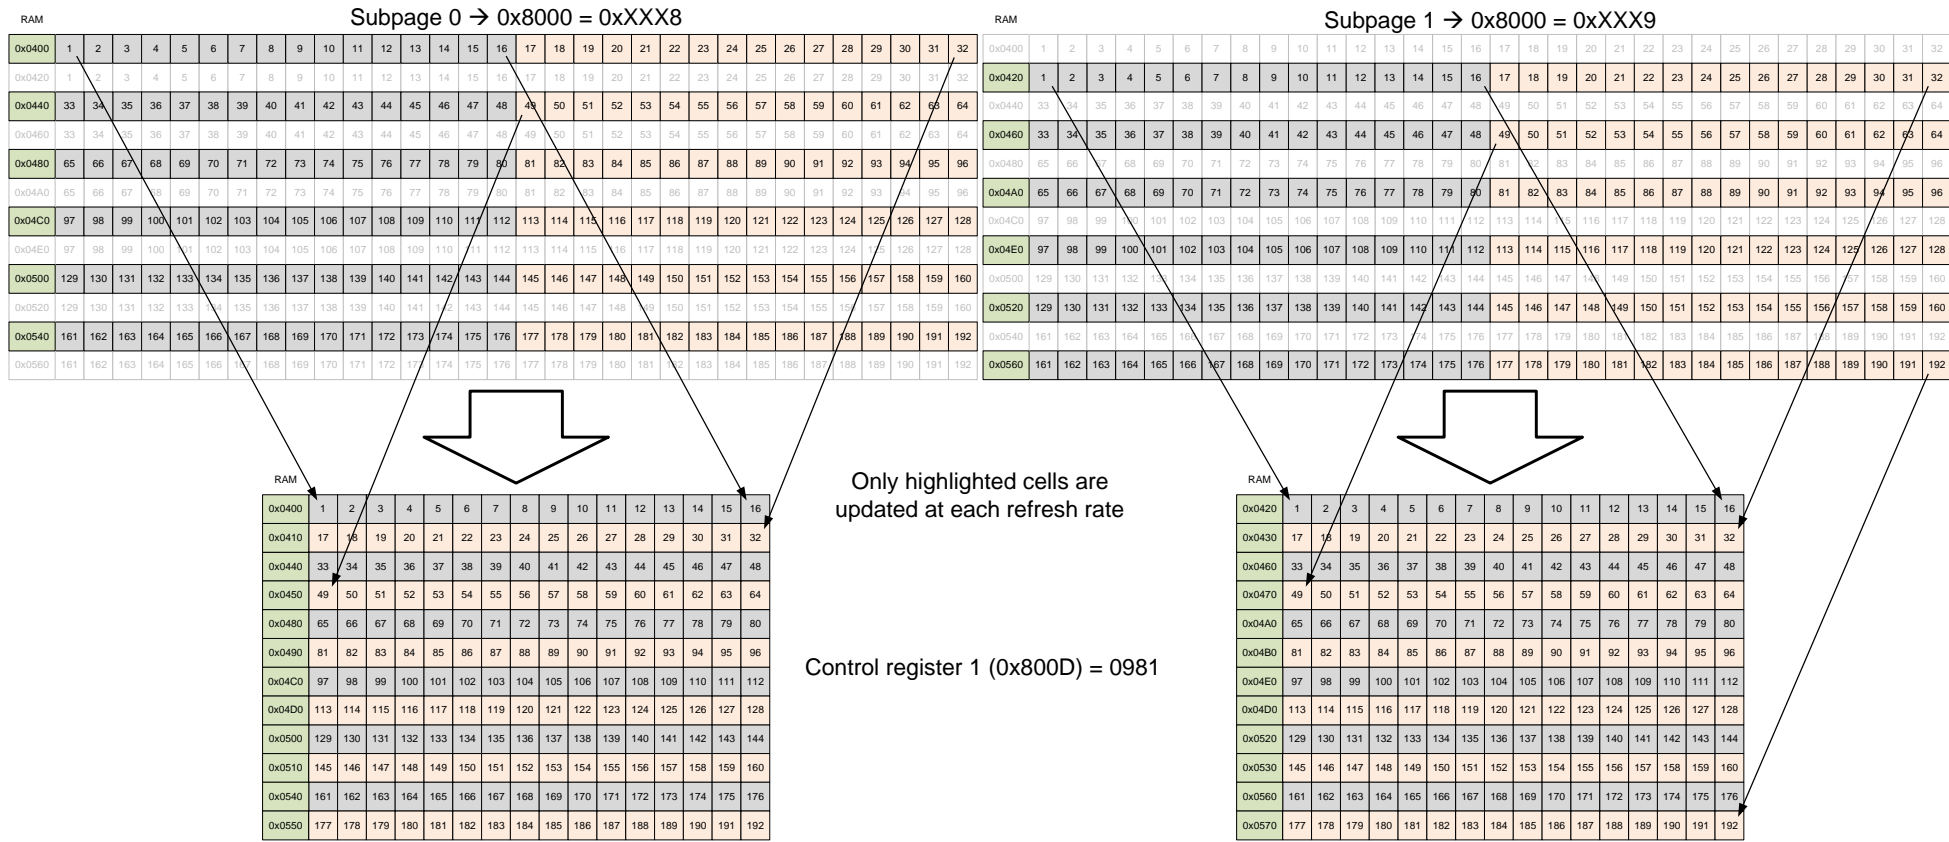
RAM

Subpage 0 → 0x8000 = 0xXXX8

| 0x0400 | 1 | 2 | 3 | 4 | 5 | 6 | 7 | 8 | 9 | 10 | 11 | 12 | 13 | 14 | 15 | 16 | 17 | 18 | 19 | 20 | 21 | 22 | 23 | 24 | 25 | 26 | 27 | 28 | 29 | 30 | 31 | 32 |
|---|---|---|---|---|---|---|---|---|---|---|---|---|---|---|---|---|---|---|---|---|---|---|---|---|---|---|---|---|---|---|---|---|
| 0x0420 | 1 | 2 | 3 | 4 | 5 | 6 | 7 | 8 | 9 | 10 | 11 | 12 | 13 | 14 | 15 | 16 | 17 | 18 | 19 | 20 | 21 | 22 | 23 | 24 | 25 | 26 | 27 | 28 | 29 | 30 | 31 | 32 |
| 0x0440 | 33 | 34 | 35 | 36 | 37 | 38 | 39 | 40 | 41 | 42 | 43 | 44 | 45 | 46 | 47 | 48 | 49 | 50 | 51 | 52 | 53 | 54 | 55 | 56 | 57 | 58 | 59 | 60 | 61 | 62 | 63 | 64 |
| 0x0460 | 33 | 34 | 35 | 36 | 37 | 38 | 39 | 40 | 41 | 42 | 43 | 44 | 45 | 46 | 47 | 48 | 49 | 50 | 51 | 52 | 53 | 54 | 55 | 56 | 57 | 58 | 59 | 60 | 61 | 62 | 63 | 64 |
| 0x0480 | 65 | 66 | 67 | 68 | 69 | 70 | 71 | 72 | 73 | 74 | 75 | 76 | 77 | 78 | 79 | 80 | 81 | 82 | 83 | 84 | 85 | 86 | 87 | 88 | 89 | 90 | 91 | 92 | 93 | 94 | 95 | 96 |
| 0x04A0 | 65 | 66 | 67 | 68 | 69 | 70 | 71 | 72 | 73 | 74 | 75 | 76 | 77 | 78 | 79 | 80 | 81 | 82 | 83 | 84 | 85 | 86 | 87 | 88 | 89 | 90 | 91 | 92 | 93 | 94 | 95 | 96 |
| 0x04C0 | 97 | 98 | 99 | 100 | 101 | 102 | 103 | 104 | 105 | 106 | 107 | 108 | 109 | 110 | 111 | 112 | 113 | 114 | 115 | 116 | 117 | 118 | 119 | 120 | 121 | 122 | 123 | 124 | 125 | 126 | 127 | 128 |
| 0x04E0 | 97 | 98 | 99 | 100 | 101 | 102 | 103 | 104 | 105 | 106 | 107 | 108 | 109 | 110 | 111 | 112 | 113 | 114 | 115 | 116 | 117 | 118 | 119 | 120 | 121 | 122 | 123 | 124 | 125 | 126 | 127 | 128 |
| 0x0500 | 129 | 130 | 131 | 132 | 133 | 134 | 135 | 136 | 137 | 138 | 139 | 140 | 141 | 142 | 143 | 144 | 145 | 146 | 147 | 148 | 149 | 150 | 151 | 152 | 153 | 154 | 155 | 156 | 157 | 158 | 159 | 160 |
| 0x0520 | 129 | 130 | 131 | 132 | 133 | 134 | 135 | 136 | 137 | 138 | 139 | 140 | 141 | 142 | 143 | 144 | 145 | 146 | 147 | 148 | 149 | 150 | 151 | 152 | 153 | 154 | 155 | 156 | 157 | 158 | 159 | 160 |
| 0x0540 | 161 | 162 | 163 | 164 | 165 | 166 | 167 | 168 | 169 | 170 | 171 | 172 | 173 | 174 | 175 | 176 | 177 | 178 | 179 | 180 | 181 | 182 | 183 | 184 | 185 | 186 | 187 | 188 | 189 | 190 | 191 | 192 |
| 0x0560 | 161 | 162 | 163 | 164 | 165 | 166 | 167 | 168 | 169 | 170 | 171 | 172 | 173 | 174 | 175 | 176 | 177 | 178 | 179 | 180 | 181 | 182 | 183 | 184 | 185 | 186 | 187 | 188 | 189 | 190 | 191 | 192 |

RAM

Subpage 1 → 0x8000 = 0xXXX9

| 0x0400 | 1 | 2 | 3 | 4 | 5 | 6 | 7 | 8 | 9 | 10 | 11 | 12 | 13 | 14 | 15 | 16 | 17 | 18 | 19 | 20 | 21 | 22 | 23 | 24 | 25 | 26 | 27 | 28 | 29 | 30 | 31 | 32 |
|---|---|---|---|---|---|---|---|---|---|---|---|---|---|---|---|---|---|---|---|---|---|---|---|---|---|---|---|---|---|---|---|---|
| 0x0420 | 1 | 2 | 3 | 4 | 5 | 6 | 7 | 8 | 9 | 10 | 11 | 12 | 13 | 14 | 15 | 16 | 17 | 18 | 19 | 20 | 21 | 22 | 23 | 24 | 25 | 26 | 27 | 28 | 29 | 30 | 31 | 32 |
| 0x0440 | 33 | 34 | 35 | 36 | 37 | 38 | 39 | 40 | 41 | 42 | 43 | 44 | 45 | 46 | 47 | 48 | 49 | 50 | 51 | 52 | 53 | 54 | 55 | 56 | 57 | 58 | 59 | 60 | 61 | 62 | 63 | 64 |
| 0x0460 | 33 | 34 | 35 | 36 | 37 | 38 | 39 | 40 | 41 | 42 | 43 | 44 | 45 | 46 | 47 | 48 | 49 | 50 | 51 | 52 | 53 | 54 | 55 | 56 | 57 | 58 | 59 | 60 | 61 | 62 | 63 | 64 |
| 0x0480 | 65 | 66 | 67 | 68 | 69 | 70 | 71 | 72 | 73 | 74 | 75 | 76 | 77 | 78 | 79 | 80 | 81 | 82 | 83 | 84 | 85 | 86 | 87 | 88 | 89 | 90 | 91 | 92 | 93 | 94 | 95 | 96 |
| 0x04A0 | 65 | 66 | 67 | 68 | 69 | 70 | 71 | 72 | 73 | 74 | 75 | 76 | 77 | 78 | 79 | 80 | 81 | 82 | 83 | 84 | 85 | 86 | 87 | 88 | 89 | 90 | 91 | 92 | 93 | 94 | 95 | 96 |
| 0x04C0 | 97 | 98 | 99 | 100 | 101 | 102 | 103 | 104 | 105 | 106 | 107 | 108 | 109 | 110 | 111 | 112 | 113 | 114 | 115 | 116 | 117 | 118 | 119 | 120 | 121 | 122 | 123 | 124 | 125 | 126 | 127 | 128 |
| 0x04E0 | 97 | 98 | 99 | 100 | 101 | 102 | 103 | 104 | 105 | 106 | 107 | 108 | 109 | 110 | 111 | 112 | 113 | 114 | 115 | 116 | 117 | 118 | 119 | 120 | 121 | 122 | 123 | 124 | 125 | 126 | 127 | 128 |
| 0x0500 | 129 | 130 | 131 | 132 | 133 | 134 | 135 | 136 | 137 | 138 | 139 | 140 | 141 | 142 | 143 | 144 | 145 | 146 | 147 | 148 | 149 | 150 | 151 | 152 | 153 | 154 | 155 | 156 | 157 | 158 | 159 | 160 |
| 0x0520 | 129 | 130 | 131 | 132 | 133 | 134 | 135 | 136 | 137 | 138 | 139 | 140 | 141 | 142 | 143 | 144 | 145 | 146 | 147 | 148 | 149 | 150 | 151 | 152 | 153 | 154 | 155 | 156 | 157 | 158 | 159 | 160 |
| 0x0540 | 161 | 162 | 163 | 164 | 165 | 166 | 167 | 168 | 169 | 170 | 171 | 172 | 173 | 174 | 175 | 176 | 177 | 178 | 179 | 180 | 181 | 182 | 183 | 184 | 185 | 186 | 187 | 188 | 189 | 190 | 191 | 192 |
| 0x0560 | 161 | 162 | 163 | 164 | 165 | 166 | 167 | 168 | 169 | 170 | 171 | 172 | 173 | 174 | 175 | 176 | 177 | 178 | 179 | 180 | 181 | 182 | 183 | 184 | 185 | 186 | 187 | 188 | 189 | 190 | 191 | 192 |

RAM

| 0x0400 | 1 | 2 | 3 | 4 | 5 | 6 | 7 | 8 | 9 | 10 | 11 | 12 | 13 | 14 | 15 | 16 |
|---|---|---|---|---|---|---|---|---|---|---|---|---|---|---|---|---|
| 0x0410 | 17 | 18 | 19 | 20 | 21 | 22 | 23 | 24 | 25 | 26 | 27 | 28 | 29 | 30 | 31 | 32 |
| 0x0440 | 33 | 34 | 35 | 36 | 37 | 38 | 39 | 40 | 41 | 42 | 43 | 44 | 45 | 46 | 47 | 48 |
| 0x0450 | 49 | 50 | 51 | 52 | 53 | 54 | 55 | 56 | 57 | 58 | 59 | 60 | 61 | 62 | 63 | 64 |
| 0x0480 | 65 | 66 | 67 | 68 | 69 | 70 | 71 | 72 | 73 | 74 | 75 | 76 | 77 | 78 | 79 | 80 |
| 0x0490 | 81 | 82 | 83 | 84 | 85 | 86 | 87 | 88 | 89 | 90 | 91 | 92 | 93 | 94 | 95 | 96 |
| 0x04C0 | 97 | 98 | 99 | 100 | 101 | 102 | 103 | 104 | 105 | 106 | 107 | 108 | 109 | 110 | 111 | 112 |
| 0x04D0 | 113 | 114 | 115 | 116 | 117 | 118 | 119 | 120 | 121 | 122 | 123 | 124 | 125 | 126 | 127 | 128 |
| 0x0500 | 129 | 130 | 131 | 132 | 133 | 134 | 135 | 136 | 137 | 138 | 139 | 140 | 141 | 142 | 143 | 144 |
| 0x0510 | 145 | 146 | 147 | 148 | 149 | 150 | 151 | 152 | 153 | 154 | 155 | 156 | 157 | 158 | 159 | 160 |
| 0x0540 | 161 | 162 | 163 | 164 | 165 | 166 | 167 | 168 | 169 | 170 | 171 | 172 | 173 | 174 | 175 | 176 |
| 0x0550 | 177 | 178 | 179 | 180 | 181 | 182 | 183 | 184 | 185 | 186 | 187 | 188 | 189 | 190 | 191 | 192 |

Only highlighted cells are updated at each refresh rate

Control register 1 (0x800D) = 0981

RAM

| 0x0420 | 1 | 2 | 3 | 4 | 5 | 6 | 7 | 8 | 9 | 10 | 11 | 12 | 13 | 14 | 15 | 16 |
|---|---|---|---|---|---|---|---|---|---|---|---|---|---|---|---|---|
| 0x0430 | 17 | 18 | 19 | 20 | 21 | 22 | 23 | 24 | 25 | 26 | 27 | 28 | 29 | 30 | 31 | 32 |
| 0x0460 | 33 | 34 | 35 | 36 | 37 | 38 | 39 | 40 | 41 | 42 | 43 | 44 | 45 | 46 | 47 | 48 |
| 0x0470 | 49 | 50 | 51 | 52 | 53 | 54 | 55 | 56 | 57 | 58 | 59 | 60 | 61 | 62 | 63 | 64 |
| 0x04A0 | 65 | 66 | 67 | 68 | 69 | 70 | 71 | 72 | 73 | 74 | 75 | 76 | 77 | 78 | 79 | 80 |
| 0x04B0 | 81 | 82 | 83 | 84 | 85 | 86 | 87 | 88 | 89 | 90 | 91 | 92 | 93 | 94 | 95 | 96 |
| 0x04E0 | 97 | 98 | 99 | 100 | 101 | 102 | 103 | 104 | 105 | 106 | 107 | 108 | 109 | 110 | 111 | 112 |
| 0x04D0 | 113 | 114 | 115 | 116 | 117 | 118 | 119 | 120 | 121 | 122 | 123 | 124 | 125 | 126 | 127 | 128 |
| 0x0520 | 129 | 130 | 131 | 132 | 133 | 134 | 135 | 136 | 137 | 138 | 139 | 140 | 141 | 142 | 143 | 144 |
| 0x0530 | 145 | 146 | 147 | 148 | 149 | 150 | 151 | 152 | 153 | 154 | 155 | 156 | 157 | 158 | 159 | 160 |
| 0x0560 | 161 | 162 | 163 | 164 | 165 | 166 | 167 | 168 | 169 | 170 | 171 | 172 | 173 | 174 | 175 | 176 |
| 0x0570 | 177 | 178 | 179 | 180 | 181 | 182 | 183 | 184 | 185 | 186 | 187 | 188 | 189 | 190 | 191 | 192 |